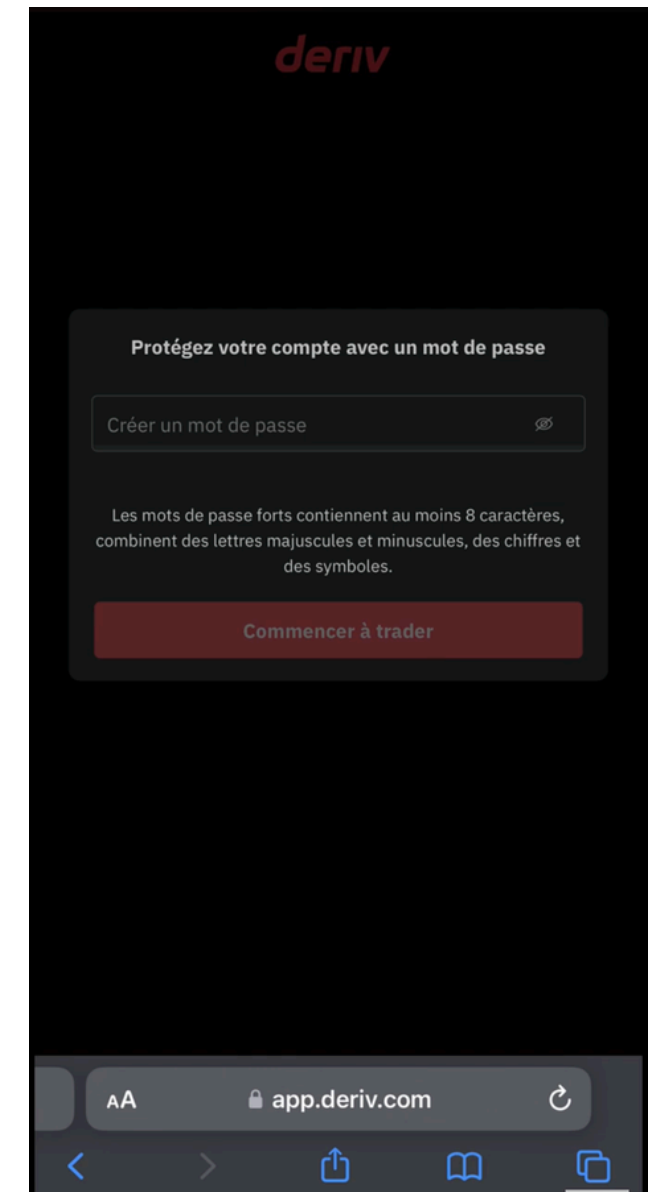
deriv

Protégez votre compte avec un mot de passe

Créer un mot de passe

Les mots de passe forts contiennent au moins 8 caractères, combinent des lettres majuscules et minuscules, des chiffres et des symboles.

Commencer à trader

AA app.deriv.com